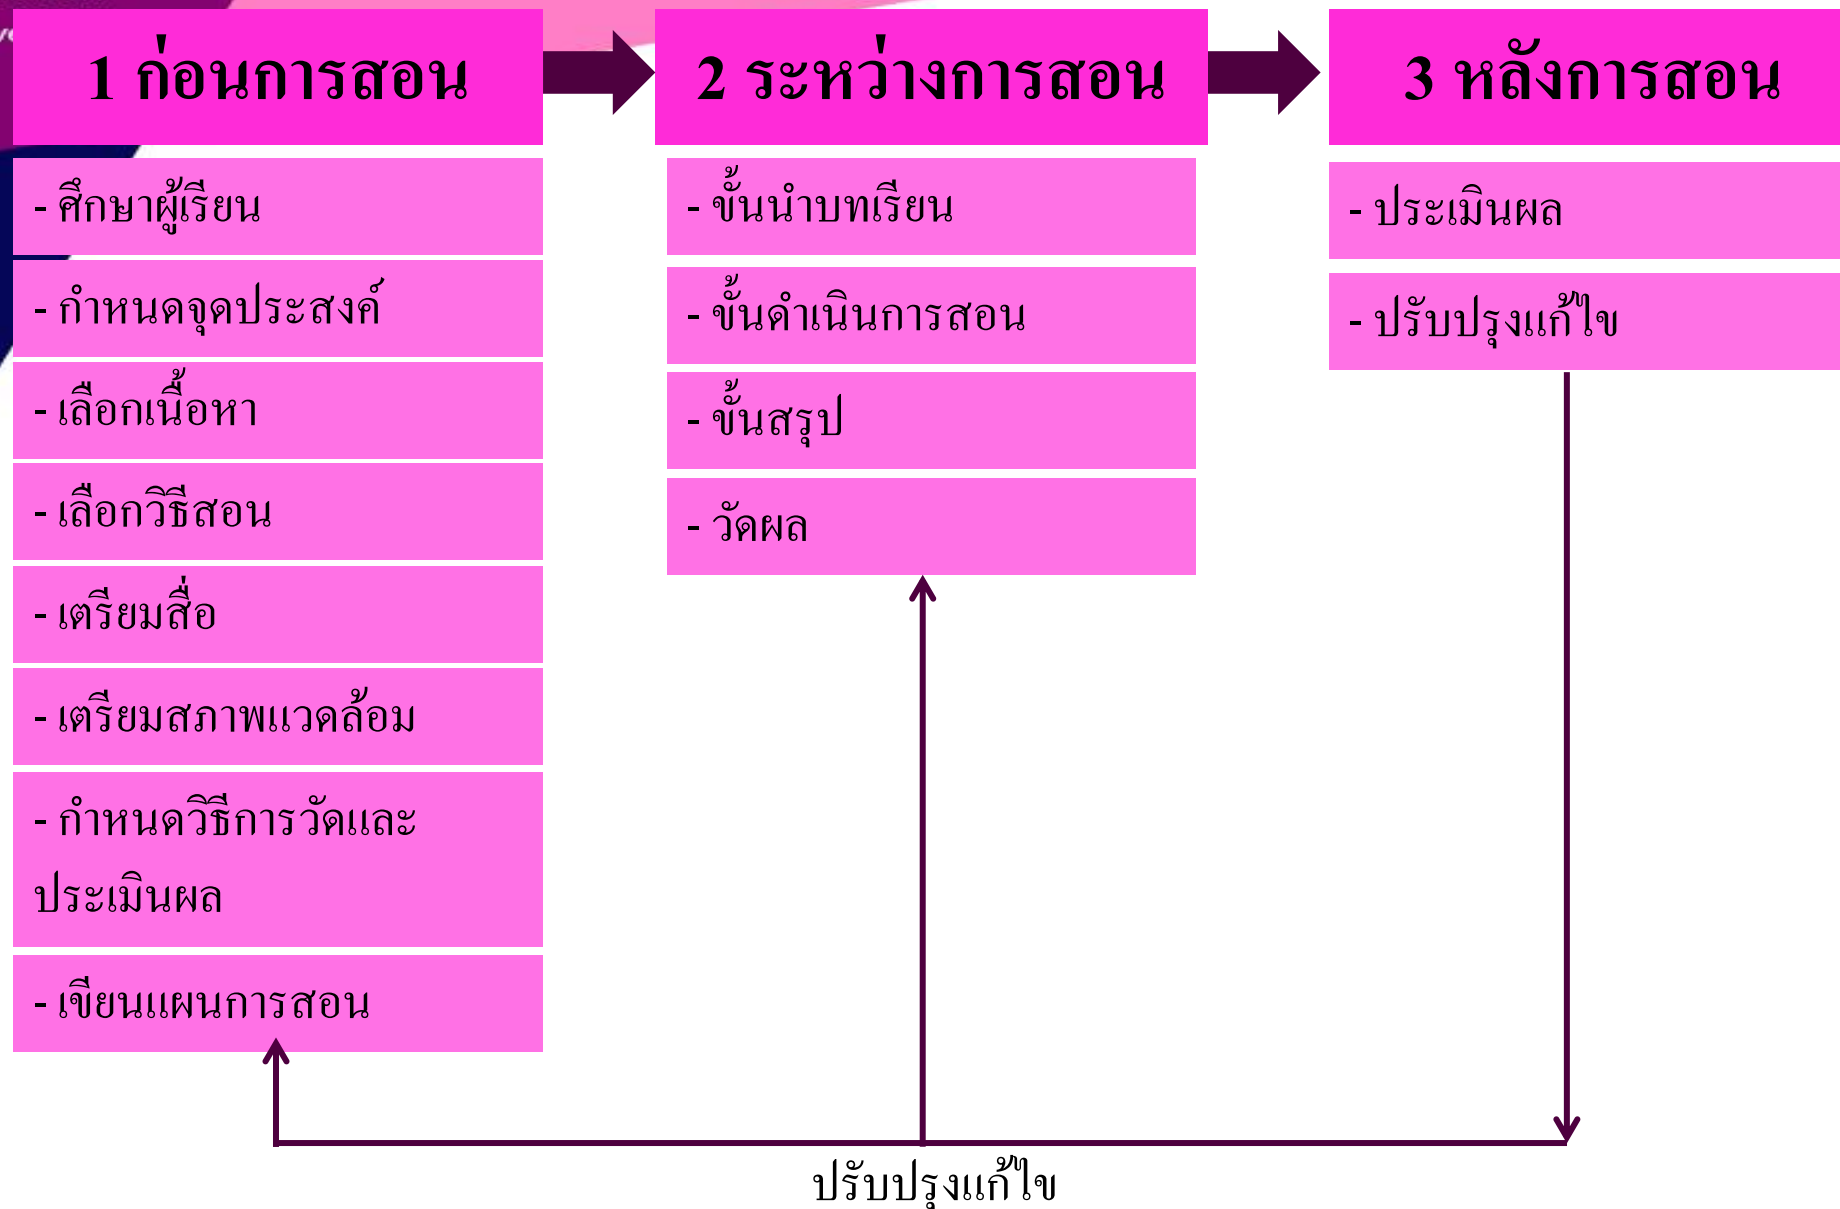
1 ก่อนการสอน

- ศึกษาผู้เรียน

- กำหนดจุดประสงค์

- เลือกเนื้อหา

- เลือกวิธีสอน

- เตรียมสื่อ

- เตรียมสภาพแวดล้อม

- กำหนดวิธีการวัดและประเมินผล

- เขียนแผนการสอน

2 ระหว่างการสอน

- ขั้นนำบทเรียน

- ขั้นดำเนินการสอน

- ขั้นสรุป

- วัดผล

3 หลังการสอน

- ประเมินผล

- ปรับปรุงแก้ไข

ปรับปรุงแก้ไข